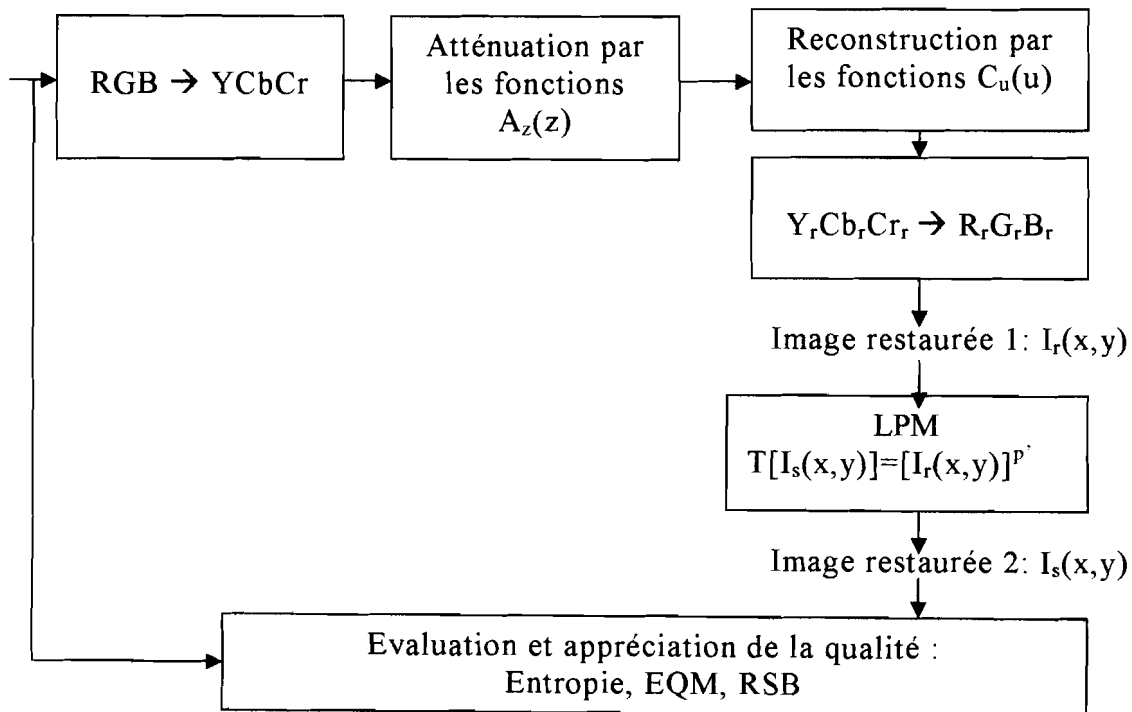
RGB → YCbCr

Atténuation par les fonctions $A_z(z)$

Reconstruction par les fonctions $C_u(u)$

$Y_rCb_rCr_r \rightarrow R_rG_rB_r$

Image restaurée 1: $I_r(x,y)$

LPM
$T[I_s(x,y)]=[I_r(x,y)]^{p'}$

Image restaurée 2: $I_s(x,y)$

Evaluation et appréciation de la qualité : Entropie, EQM, RSB